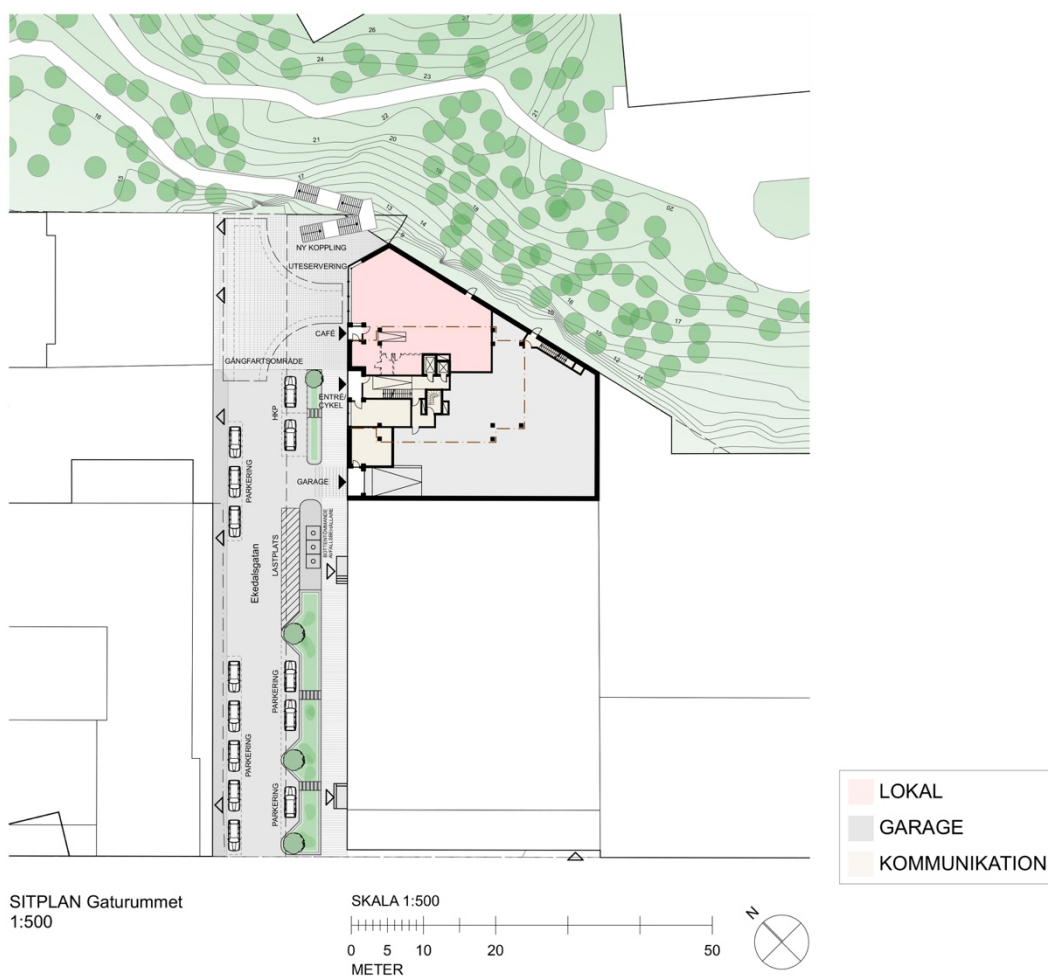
27
26
24
23
22
21
21
20
18
17
15
14
13
19
18
20
17
16
16
15
12
11

NY KOPPLING
UTESERVERING
CAFÉ
GÅNGFARTSOMRÅDE
ENTRÉ/ CYKEL
HKP
PARKERING
GARAGE
LASTPLATS
BOTTENTÖMMANDE AVFALLSBEHÅLLARE
Ekedalsgatan
PARKERING
PARKERING
PARKERING

LOKAL
GARAGE
KOMMUNIKATION

SITPLAN Gaturummet
1:500

SKALA 1:500
0 5 10 20 50
METER

N